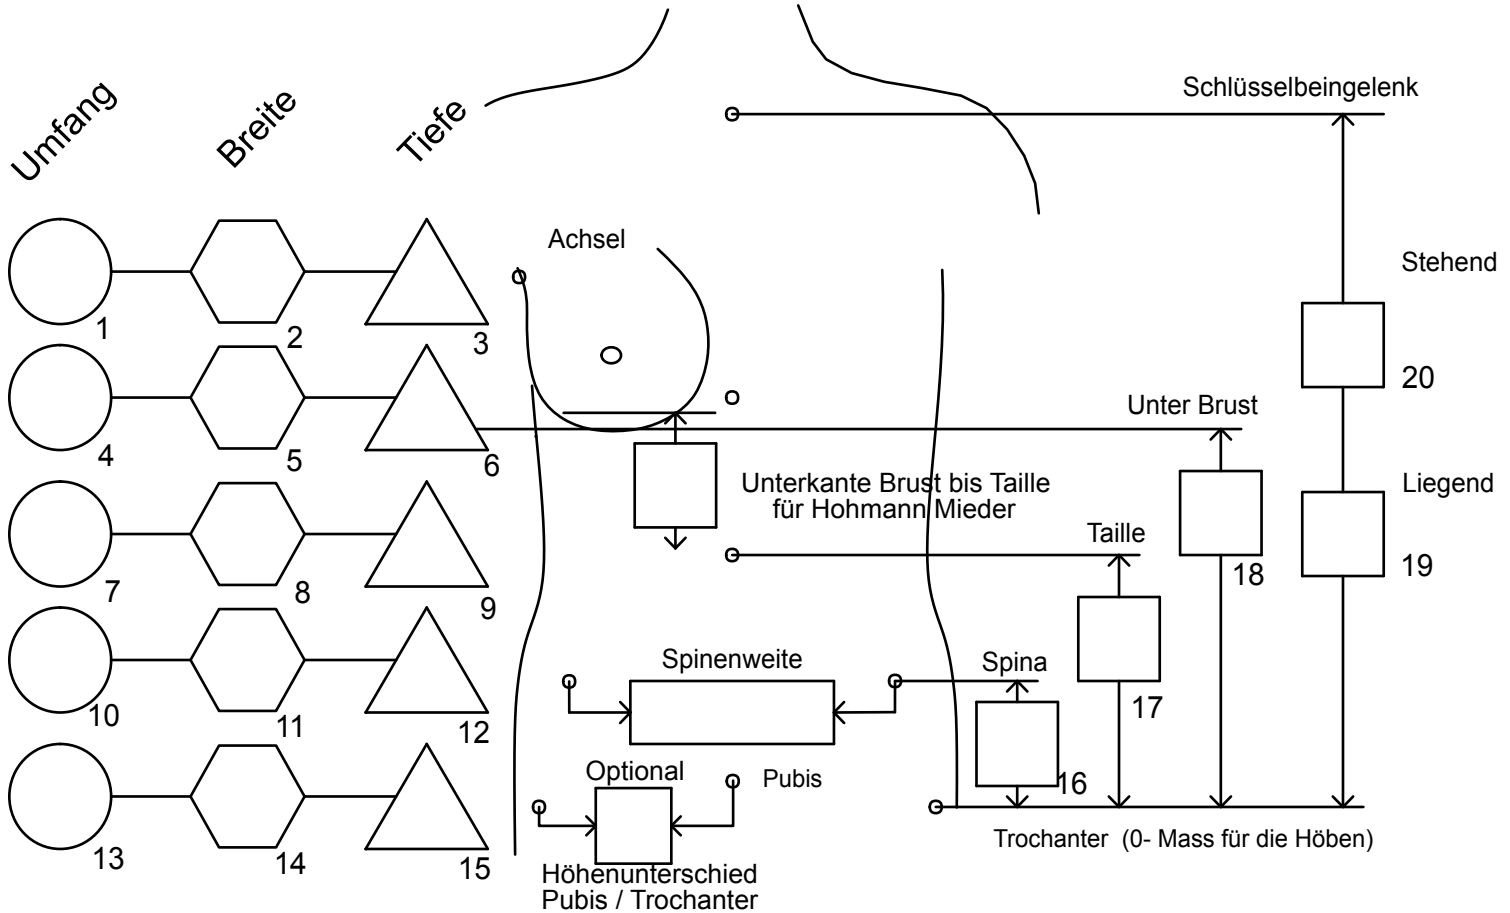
Umfang
Breite
Tiefe

Schlüsselbeingelenk

Achsel

1
2
3

Stehend

20

4
5
6

Unter Brust

Unterkante Brust bis Taille
für Hohmann Mieder

Liegend

7
8
9

Taille

18

19

10
11
12

Spinenweite

Spina

17

13
14
15

Optional

Pubis

16

Höhenunterschied
Pubis / Trochanter

Trochanter (0- Mass für die Höben)